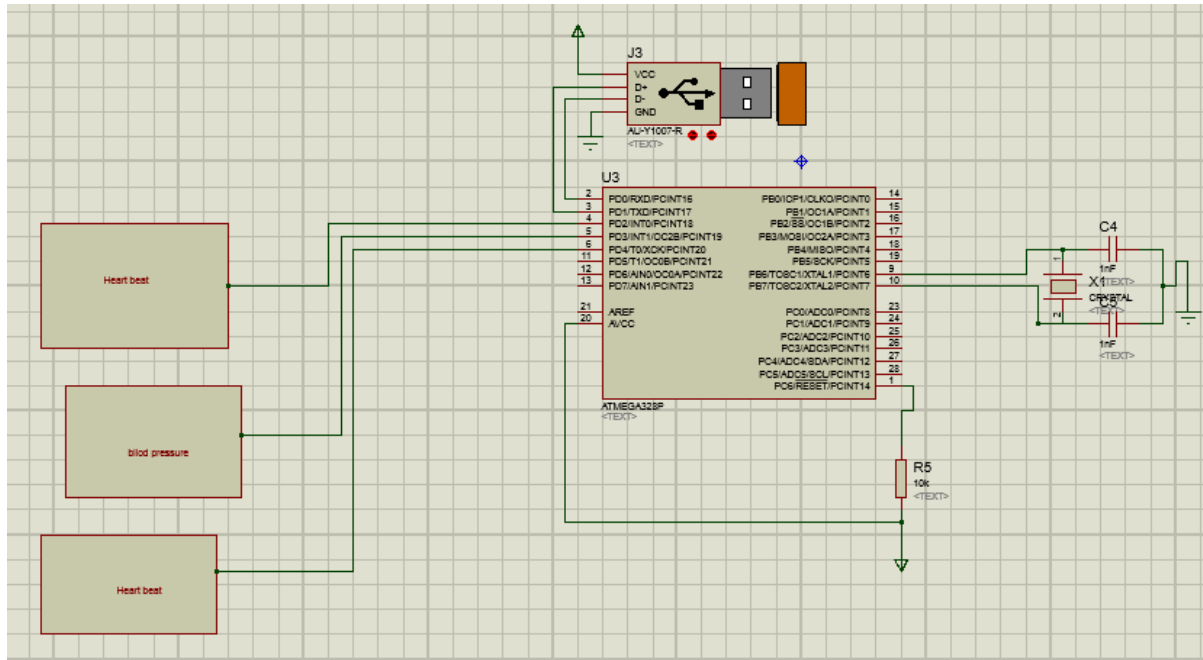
J3
VCC
D+
D-
GND
AU-Y1007-R
<TEXT>

U3
2 PD0/RXD/PCINT16
3 PD1/TXD/PCINT17
4 PD2/INT0/PCINT18
5 PD3/INT1/OC2B/PCINT19
6 PD4/T0/XCK/PCINT20
11 PD5/T1/OC0B/PCINT21
12 PD6/AIN0/OC0A/PCINT22
13 PD7/AIN1/PCINT23
21 AREF
20 AVCC

PB0/ICP1/CLKO/PCINT0 14
PB1/OC1A/PCINT1 15
PB2/SS/OC1B/PCINT2 16
PB3/MOSI/OC2A/PCINT3 17
PB4/MISO/PCINT4 18
PB5/SCK/PCINT5 19
PB6/TOSC1/XTAL1/PCINT6 9
PB7/TOSC2/XTAL2/PCINT7 10
PC0/ADC0/PCINT8 23
PC1/ADC1/PCINT9 24
PC2/ADC2/PCINT10 25
PC3/ADC3/PCINT11 26
PC4/ADC4/SDA/PCINT12 27
PC5/ADC5/SCL/PCINT13 28
PC6/RESET/PCINT14 1

ATMEGA328P
<TEXT>

C4
1nF
<TEXT>
X1
CRYSTAL
C5
1nF
<TEXT>

R5
10k
<TEXT>

Heart beat

blood pressure

Heart beat